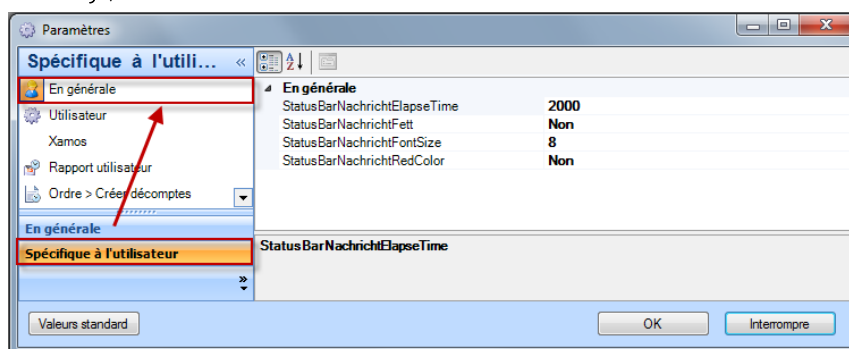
Paramètres

Spécifique à l'utili... «

En générale
Utilisateur
Xamos
Rapport utilisateur
Ordre > Créer décomptes

En générale
Spécifique à l'utilisateur

En générale

| | |
|---|---|
| StatusBarNachrichtElapseTime | 2000 |
| StatusBarNachrichtFett | Non |
| StatusBarNachrichtFontSize | 8 |
| StatusBarNachrichtRedColor | Non |

StatusBarNachrichtElapseTime

Valeurs standard

OK

Interrompre